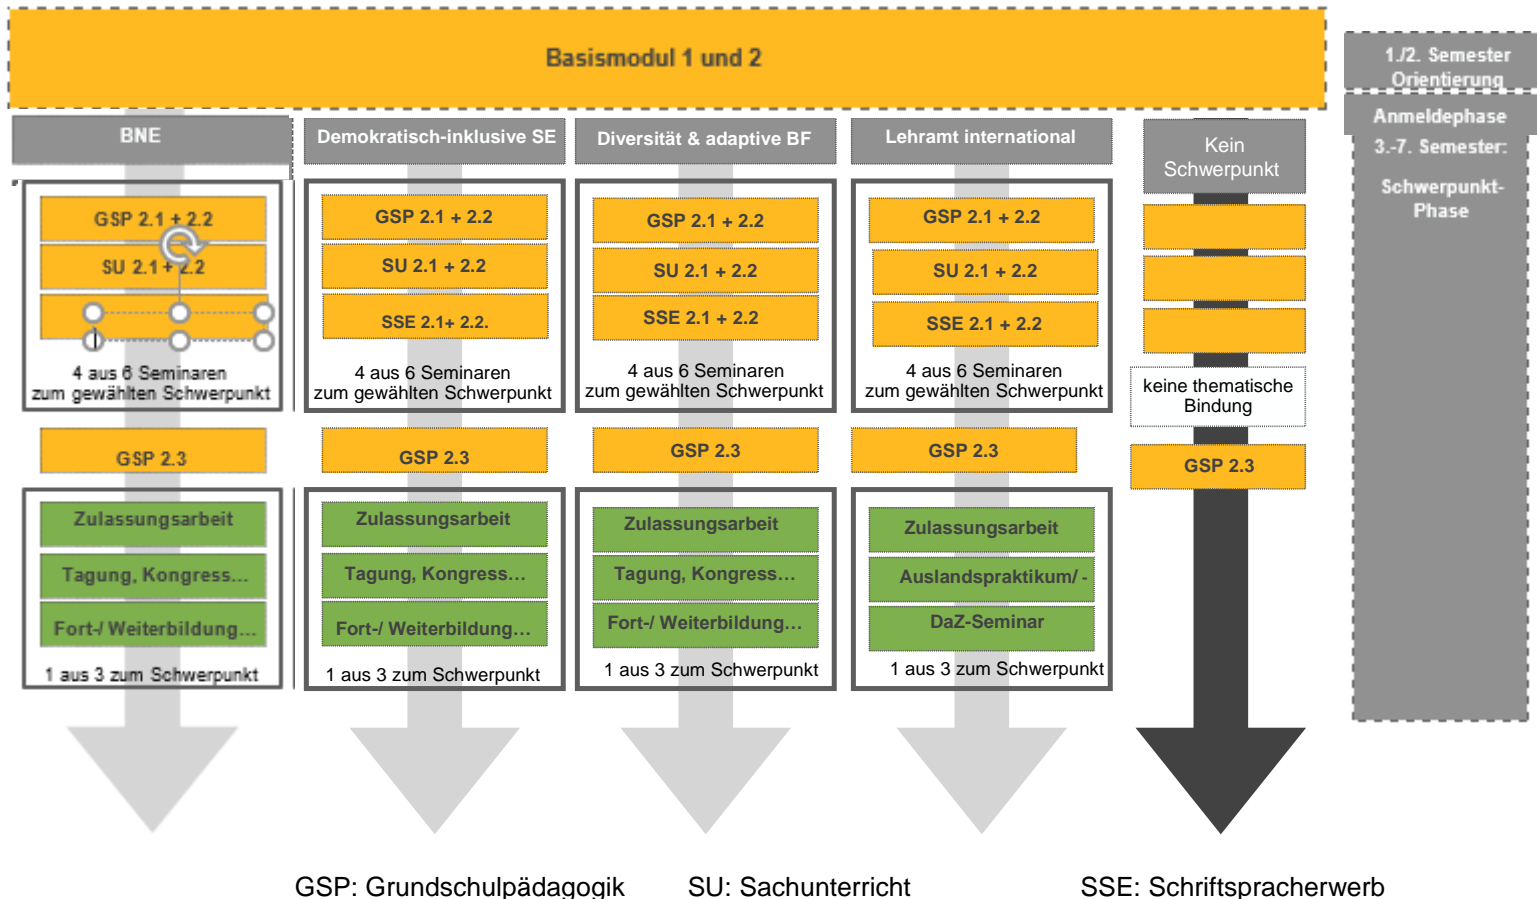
Basismodul 1 und 2

1./2. Semester Orientierung

Anmeldephase 3.-7. Semester:

Schwerpunkt-Phase

BNE

GSP 2.1 + 2.2

SU 2.1 + 2.2

4 aus 6 Seminaren zum gewählten Schwerpunkt

GSP 2.3

Zulassungsarbeit

Tagung, Kongress...

Fort-/ Weiterbildung...

1 aus 3 zum Schwerpunkt

Demokratisch-inklusive SE

GSP 2.1 + 2.2

SU 2.1 + 2.2

SSE 2.1+ 2.2.

4 aus 6 Seminaren zum gewählten Schwerpunkt

GSP 2.3

Zulassungsarbeit

Tagung, Kongress...

Fort-/ Weiterbildung...

1 aus 3 zum Schwerpunkt

Diversität & adaptive BF

GSP 2.1 + 2.2

SU 2.1 + 2.2

SSE 2.1 + 2.2

4 aus 6 Seminaren zum gewählten Schwerpunkt

GSP 2.3

Zulassungsarbeit

Tagung, Kongress...

Fort-/ Weiterbildung...

1 aus 3 zum Schwerpunkt

Lehramt international

GSP 2.1 + 2.2

SU 2.1 + 2.2

SSE 2.1 + 2.2

4 aus 6 Seminaren zum gewählten Schwerpunkt

GSP 2.3

Zulassungsarbeit

Auslandspraktikum/ -

DaZ-Seminar

1 aus 3 zum Schwerpunkt

Kein Schwerpunkt

keine thematische Bindung

GSP 2.3

GSP: Grundschulpädagogik SU: Sachunterricht SSE: Schriftspracherwerb